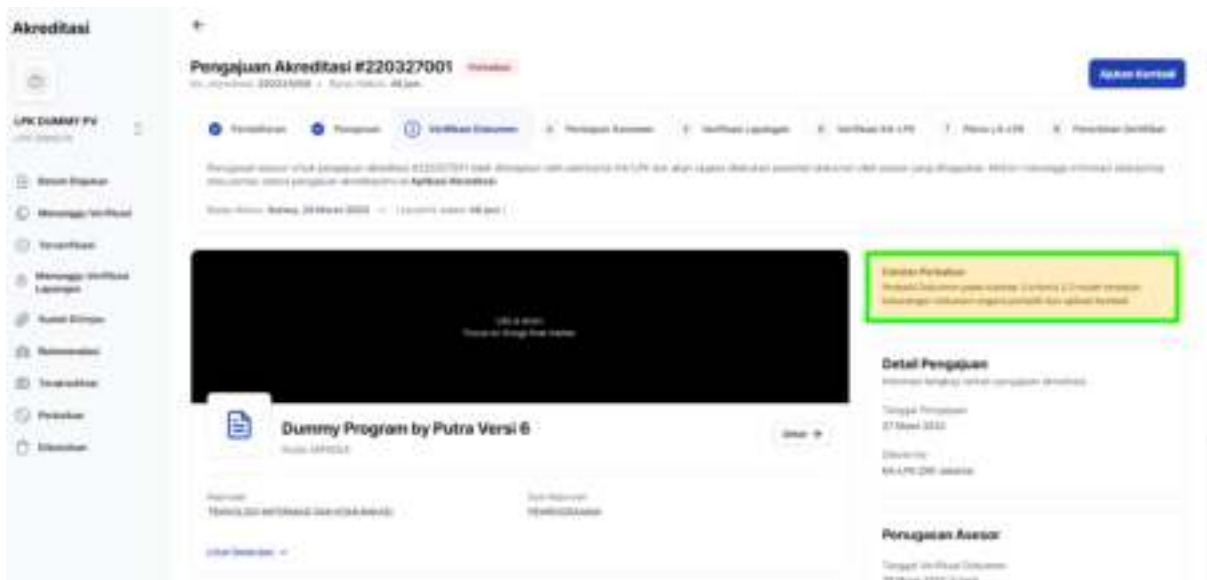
Akreditasi

LPK DUMMY PV

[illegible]
Menunggu Verifikasi
Terverifikasi
Menunggu Verifikasi Lapangan
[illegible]
Rekomendasi
Terakreditasi
Perbaikan
Dibatalkan

←

Pengajuan Akreditasi #220327001 Perbaikan

Ajukan Kembali

Pendaftaran | Pengajuan | 3 Verifikasi Dokumen | 4 | 5 Verifikasi Lapangan | 6 | 7 | 8

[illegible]

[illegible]

Catatan Perbaikan
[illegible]

Detail Pengajuan
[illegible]
Tanggal Pengajuan
27 Maret 2022
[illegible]
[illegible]

Dummy Program by Putra Versi 6
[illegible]

Lihat →

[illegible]

Penugasan Asesor
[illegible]